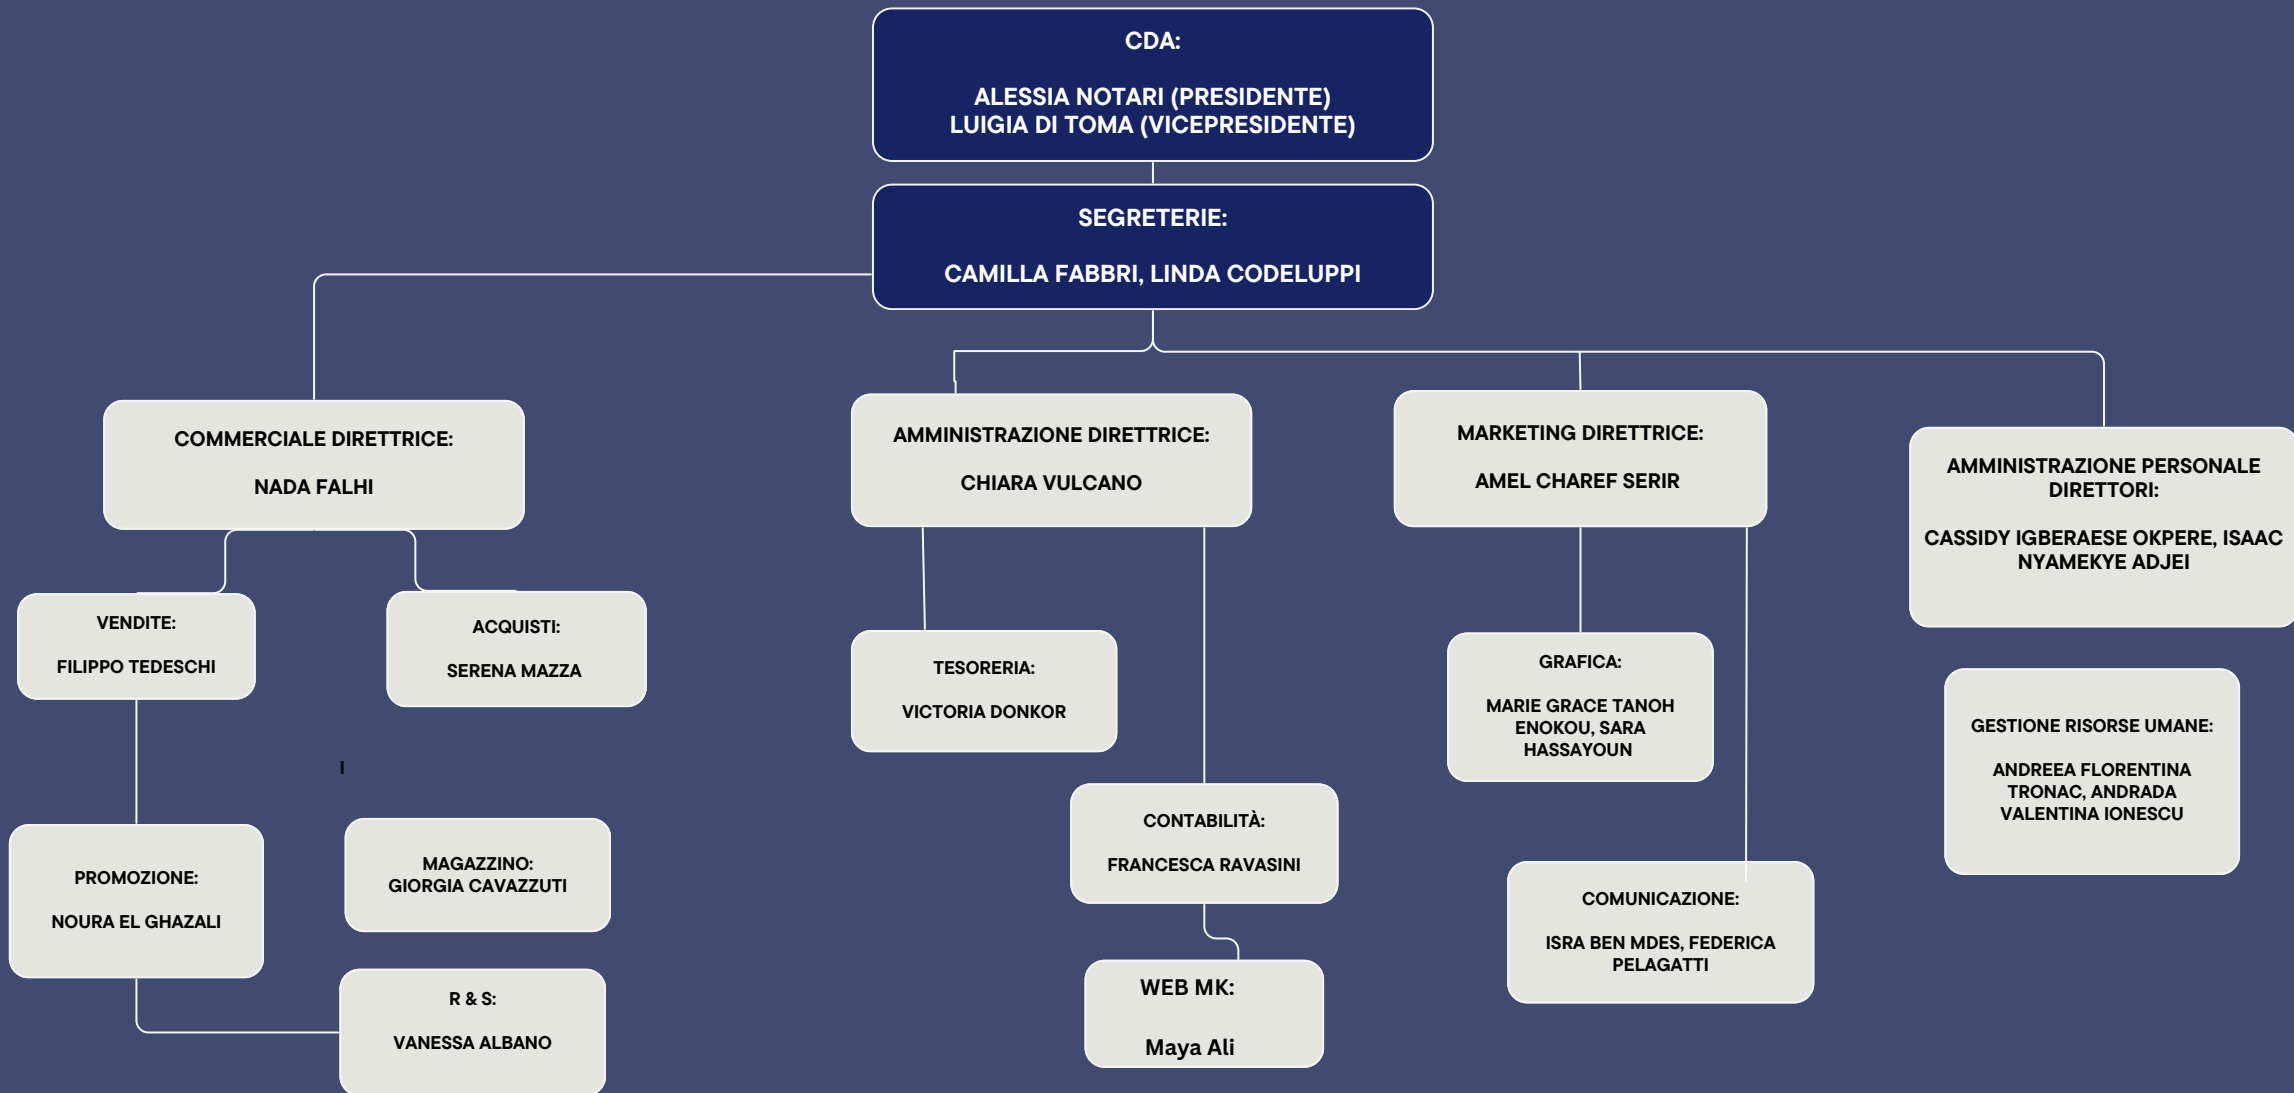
CDA:

ALESSIA NOTARI (PRESIDENTE)
LUIGIA DI TOMA (VICEPRESIDENTE)

SEGRETERIE:

CAMILLA FABBRI, LINDA CODELUPPI

COMMERCIALE DIRETTRICE:

NADA FALHI

AMMINISTRAZIONE DIRETTRICE:

CHIARA VULCANO

MARKETING DIRETTRICE:

AMEL CHAREF SERIR

AMMINISTRAZIONE PERSONALE DIRETTORI:

CASSIDY IGBERAESE OKPERE, ISAAC NYAMEKYE ADJEI

VENDITE:

FILIPPO TEDESCHI

ACQUISTI:

SERENA MAZZA

TESORERIA:

VICTORIA DONKOR

GRAFICA:

MARIE GRACE TANOH ENOKOU, SARA HASSAYOUN

GESTIONE RISORSE UMANE:

ANDREEA FLORENTINA TRONAC, ANDRADA VALENTINA IONESCU

I

PROMOZIONE:

NOURA EL GHAZALI

MAGAZZINO:
GIORGIA CAVAZZUTI

CONTABILITÀ:

FRANCESCA RAVASINI

COMUNICAZIONE:

ISRA BEN MDES, FEDERICA PELAGATTI

R & S:

VANESSA ALBANO

WEB MK:

Maya Ali